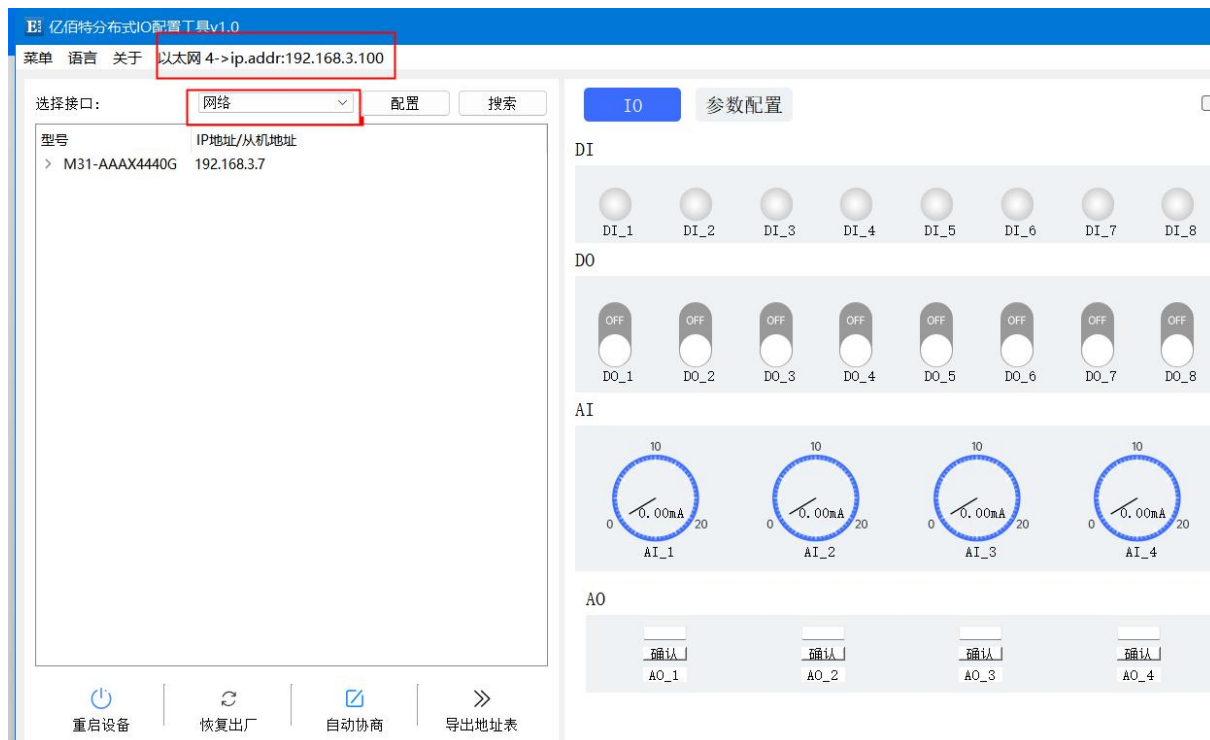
亿佰特分布式IO配置工具v1.0

菜单 语言 关于 以太网 4->ip.addr:192.168.3.100

选择接口: 网络 配置 搜索

| 型号 | IP地址/从机地址 |
|---|---|
| > M31-AAAX4440G | 192.168.3.7 |

重启设备 恢复出厂 自动协商 导出地址表

IO 参数配置

DI

DI_1 DI_2 DI_3 DI_4 DI_5 DI_6 DI_7 DI_8

DO

OFF OFF OFF OFF OFF OFF OFF OFF

DO_1 DO_2 DO_3 DO_4 DO_5 DO_6 DO_7 DO_8

AI

10 0 0.00mA 20 AI_1
10 0 0.00mA 20 AI_2
10 0 0.00mA 20 AI_3
10 0 0.00mA 20 AI_4

AO

确认 AO_1
确认 AO_2
确认 AO_3
确认 AO_4